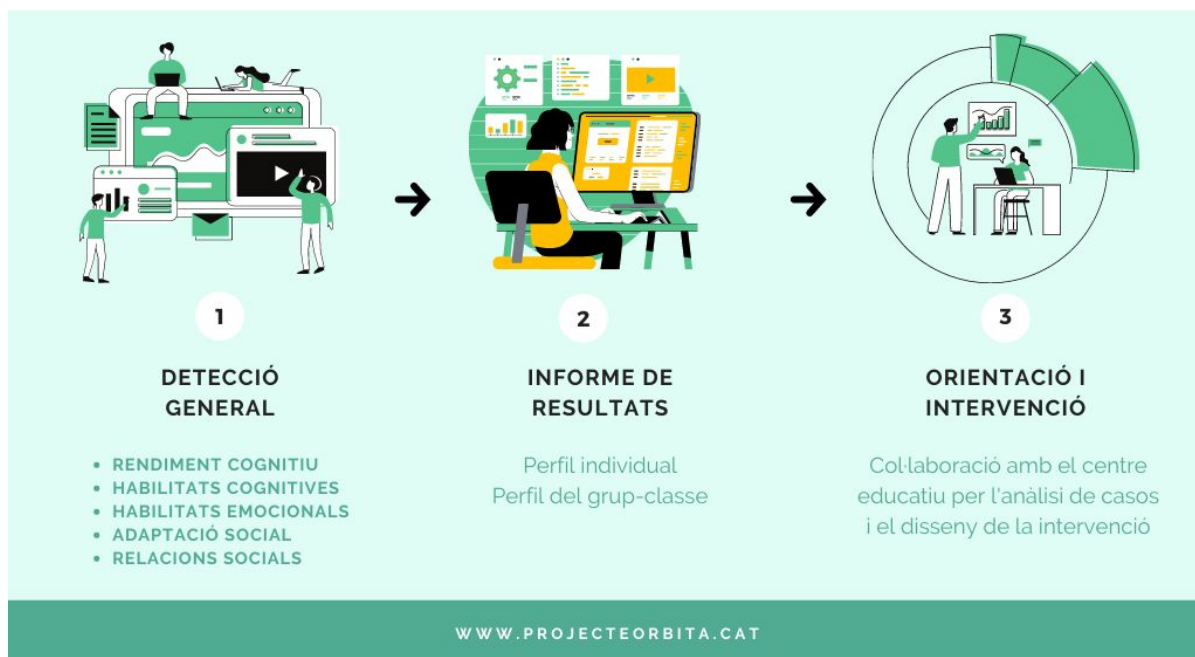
1

DETECCIÓ GENERAL

- RENDIMENT COGNITIU
- HABILITATS COGNITIVES
- HABILITATS EMOCIONALS
- ADAPTACIÓ SOCIAL
- RELACIONS SOCIALS

2

INFORME DE RESULTATS

Perfil individual
Perfil del grup-classe

3

ORIENTACIÓ I INTERVENCIÓ

Col·laboració amb el centre educatiu per l'anàlisi de casos i el disseny de la intervenció

WWW.PROJECTEORBITA.CAT